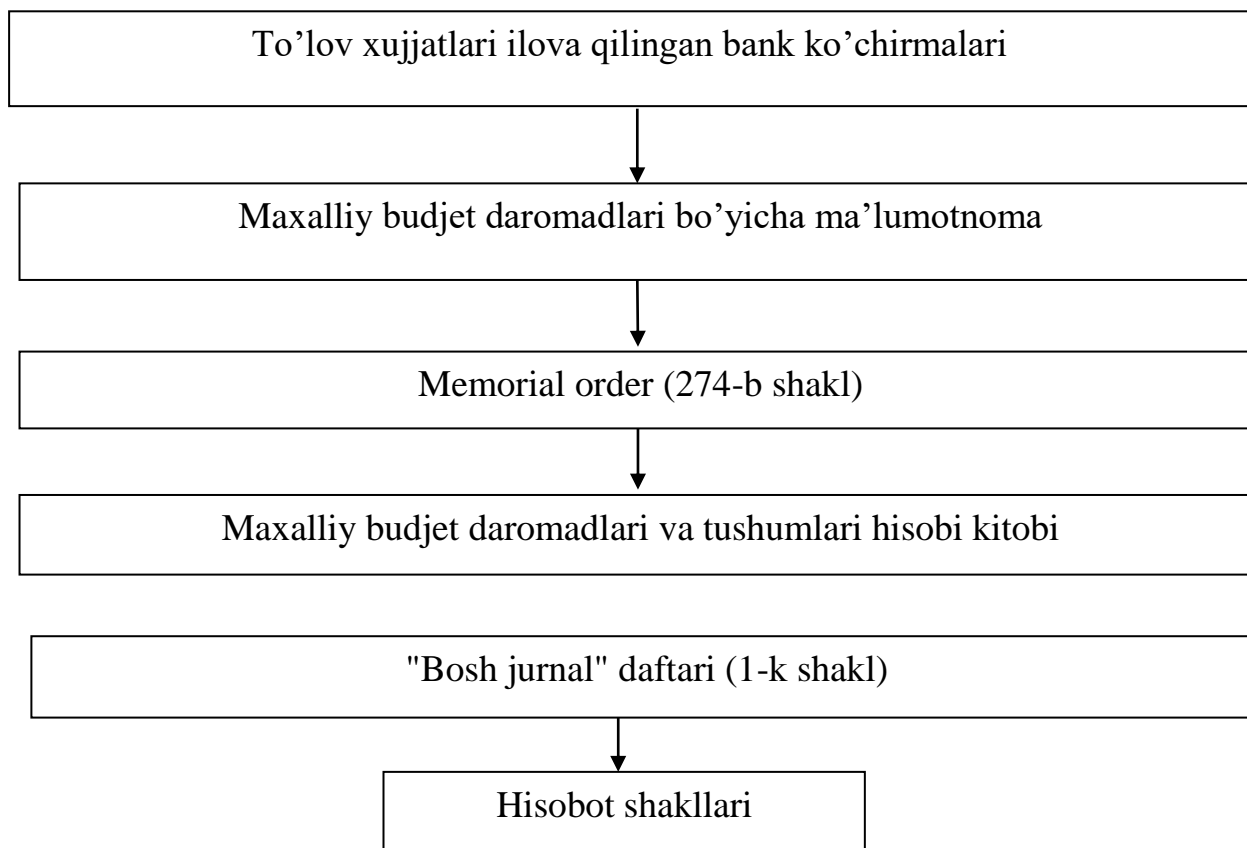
To’lov xujjatlari ilova qilingan bank ko’chirmalari

Maxalliy budjet daromadlari bo’yicha ma’lumotnoma

Memorial order (274-b shakl)

Maxalliy budjet daromadlari va tushumlari hisobi kitobi

"Bosh jurnal" daftari (1-k shakl)

Hisobot shakllari